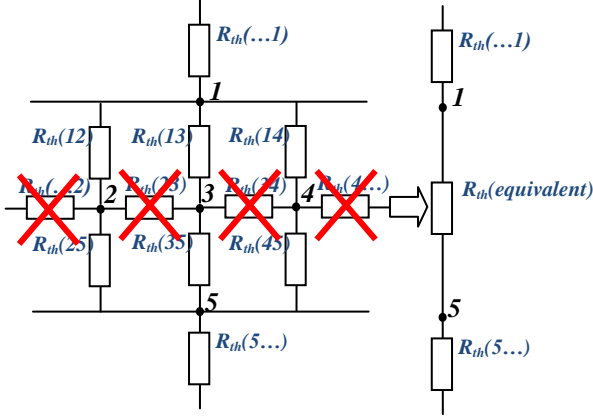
$R_{th}(\ldots1)$

1

$R_{th}(12)$ $R_{th}(13)$ $R_{th}(14)$

$R_{th}(\ldots2)$ 2 $R_{th}(23)$ 3 $R_{th}(34)$ 4 $R_{th}(4\ldots)$

$R_{th}(25)$ $R_{th}(35)$ $R_{th}(45)$

5

$R_{th}(5\ldots)$

$R_{th}(\ldots1)$

1

$R_{th}(equivalent)$

5

$R_{th}(5\ldots)$